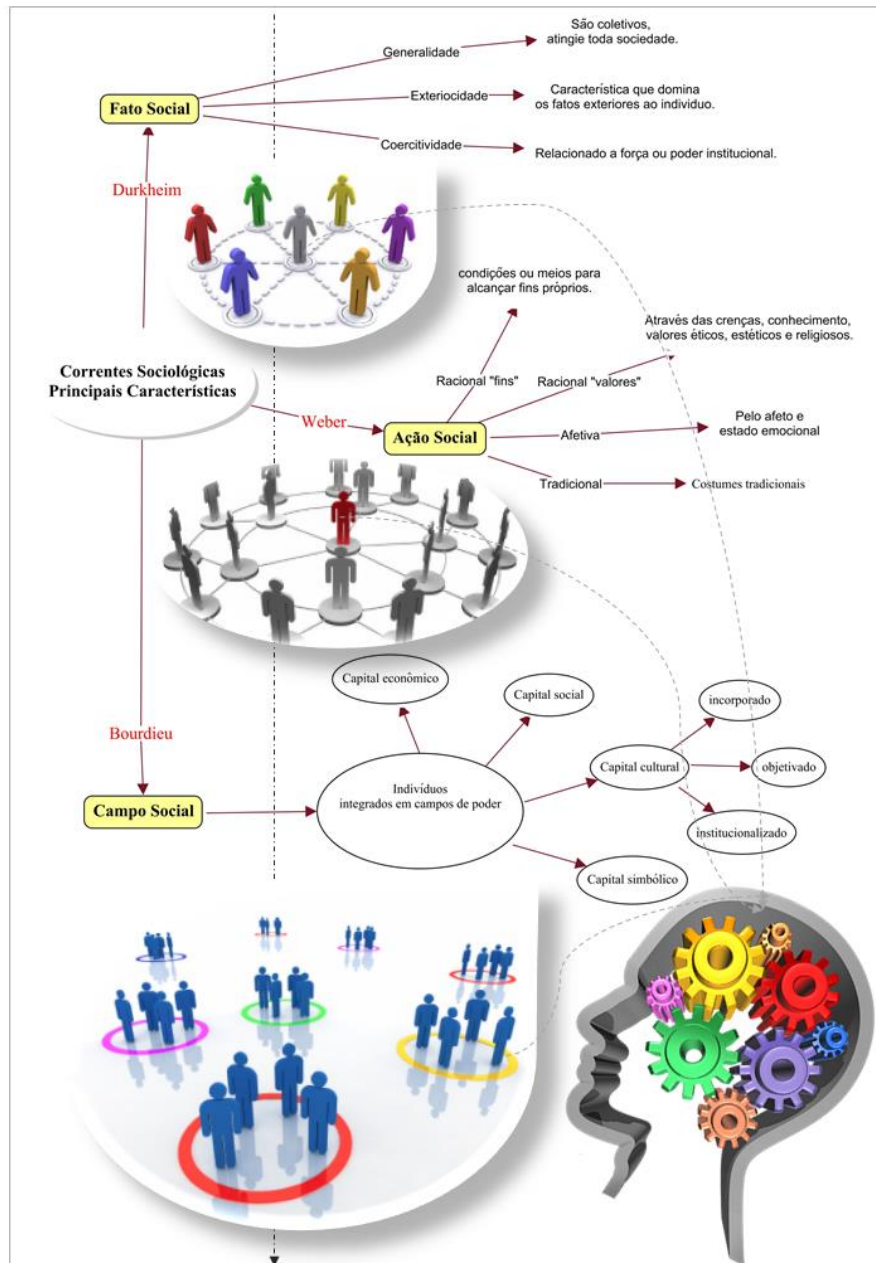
Fato Social

Generalidade

São coletivos, atingie toda sociedade.

Exteriocidade

Característica que domina os fatos exteriores ao indivíduo.

Coercitividade

Relacionado a força ou poder institucional.

Durkheim

Correntes Sociológicas Principais Características

condições ou meios para alcançar fins próprios.

Através das crenças, conhecimento, valores éticos, estéticos e religiosos.

Racional "fins"

Racional "valores"

Weber

Ação Social

Afetiva

Pelo afeto e estado emocional

Tradicional

Costumes tradicionais

Capital econômico

Capital social

incorporado

Bourdieu

Capital cultural

objetivado

Indivíduos integrados em campos de poder

Campo Social

institucionalizado

Capital simbólico